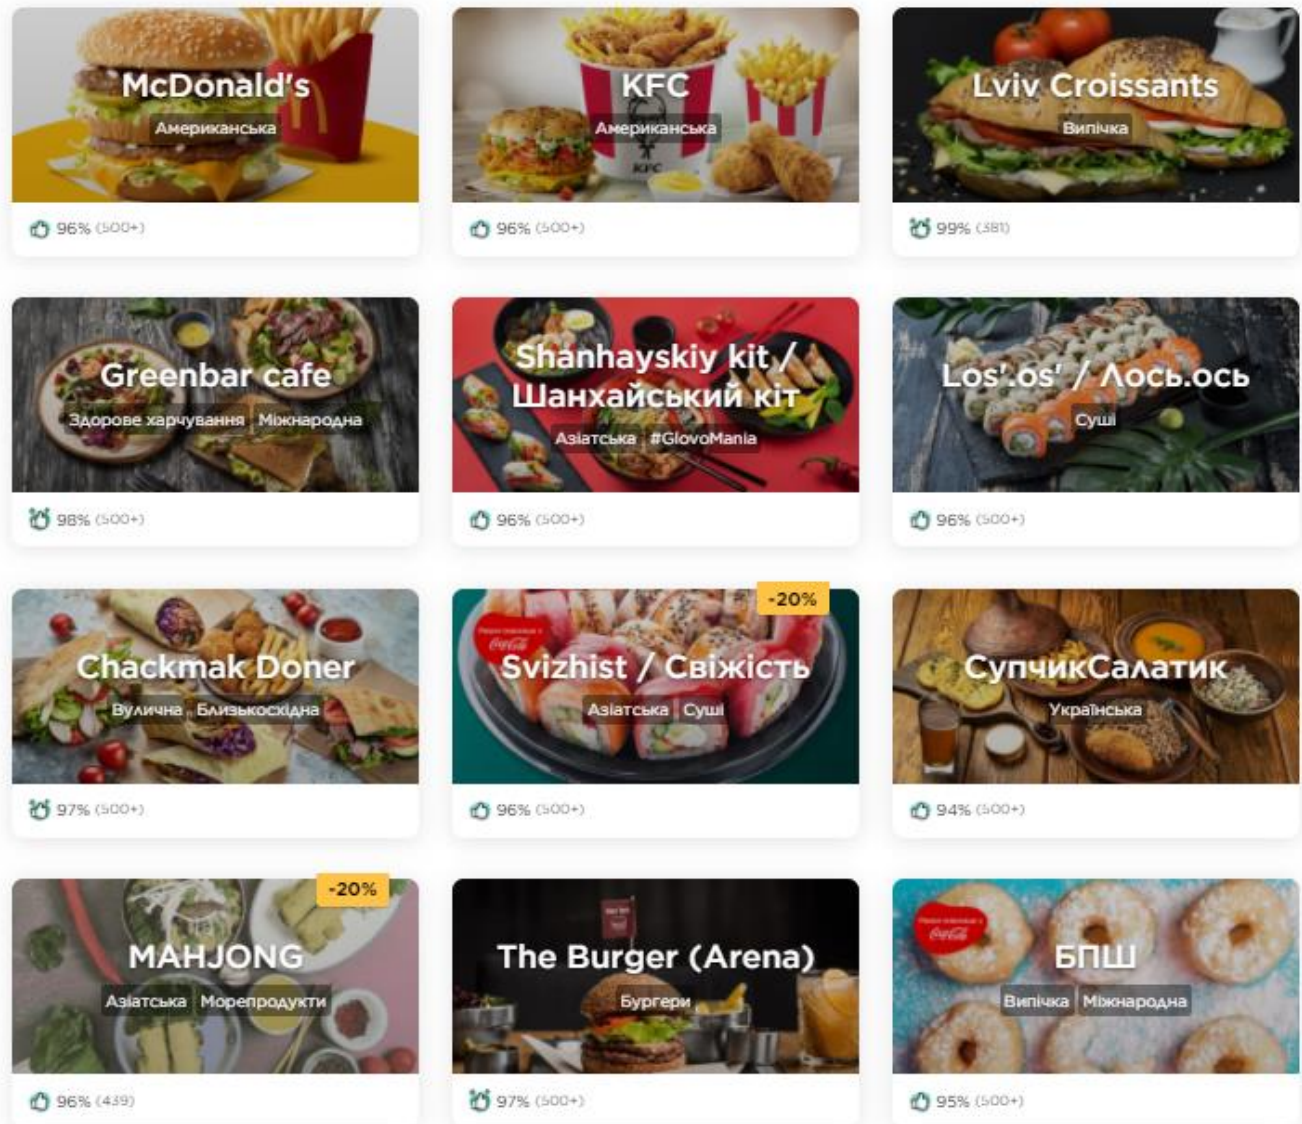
McDonald's
Американська
96% (500+)

KFC
Американська
96% (500+)

Lviv Croissants
Випічка
99% (381)

Greenbar cafe
Здорове харчування Міжнародна
98% (500+)

Shanhayskiy kit / Шанхайський кіт
Азіатська #GlovoMania
96% (500+)

Los'.os' / Лось.ось
Суші
96% (500+)

Chackmak Doner
Вулична Близькосхідна
97% (500+)

-20%
Svizhist / Свіжість
Азіатська Суші
96% (500+)

СупчикСалатик
Українська
94% (500+)

-20%
MAHJONG
Азіатська Морепродукти
96% (439)

The Burger (Arena)
Бургери
97% (500+)

БПШ
Випічка Міжнародна
95% (500+)